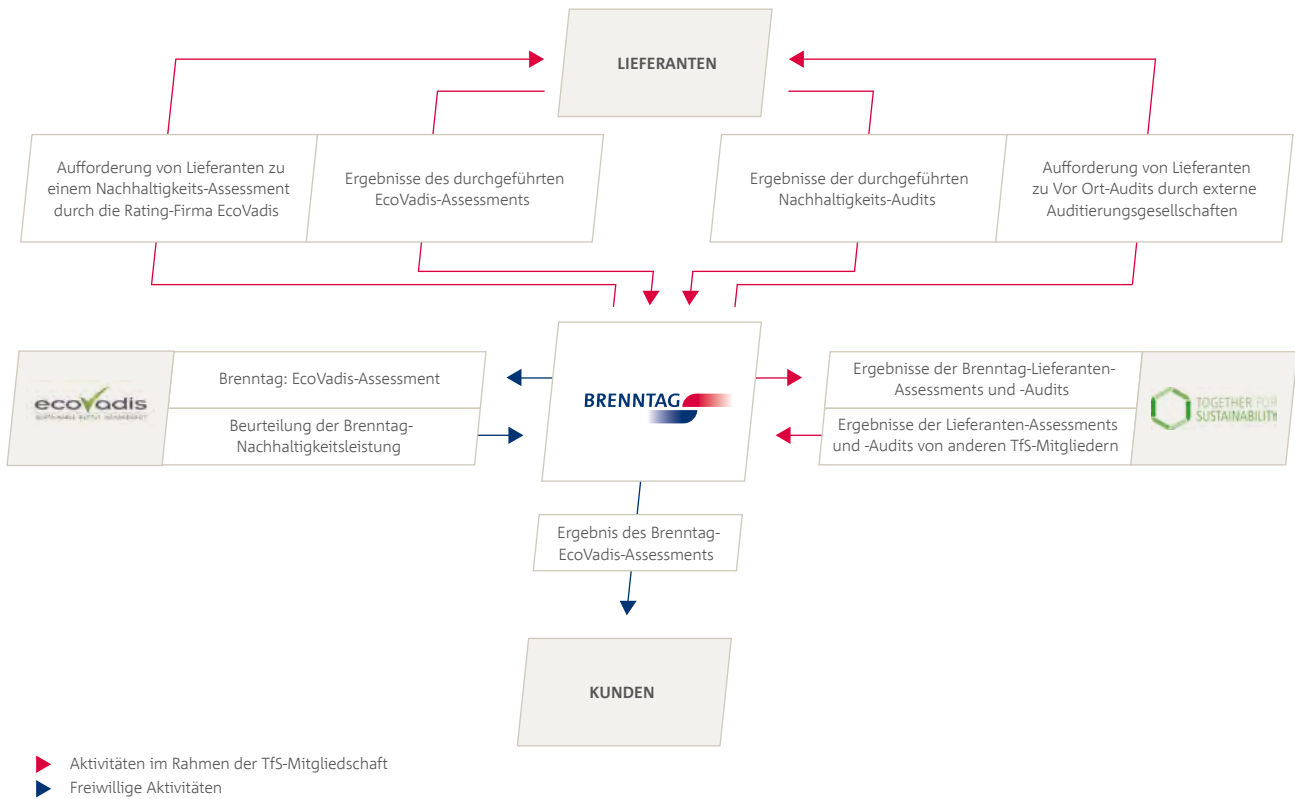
LIEFERANTEN

Aufforderung von Lieferanten zu einem Nachhaltigkeits-Assessment durch die Rating-Firma EcoVadis

Ergebnisse des durchgeführten EcoVadis-Assessments

Ergebnisse der durchgeführten Nachhaltigkeits-Audits

Aufforderung von Lieferanten zu Vor Ort-Audits durch externe Auditierungsgesellschaften

ecovadis

Brenntag: EcoVadis-Assessment

Beurteilung der Brenntag-Nachhaltigkeitsleistung

BRENNTAG

Ergebnisse der Brenntag-Lieferanten-Assessments und -Audits

Ergebnisse der Lieferanten-Assessments und -Audits von anderen TfS-Mitgliedern

TOGETHER FOR SUSTAINABILITY

Ergebnis des Brenntag-EcoVadis-Assessments

KUNDEN

Aktivitäten im Rahmen der TfS-Mitgliedschaft
Freiwillige Aktivitäten